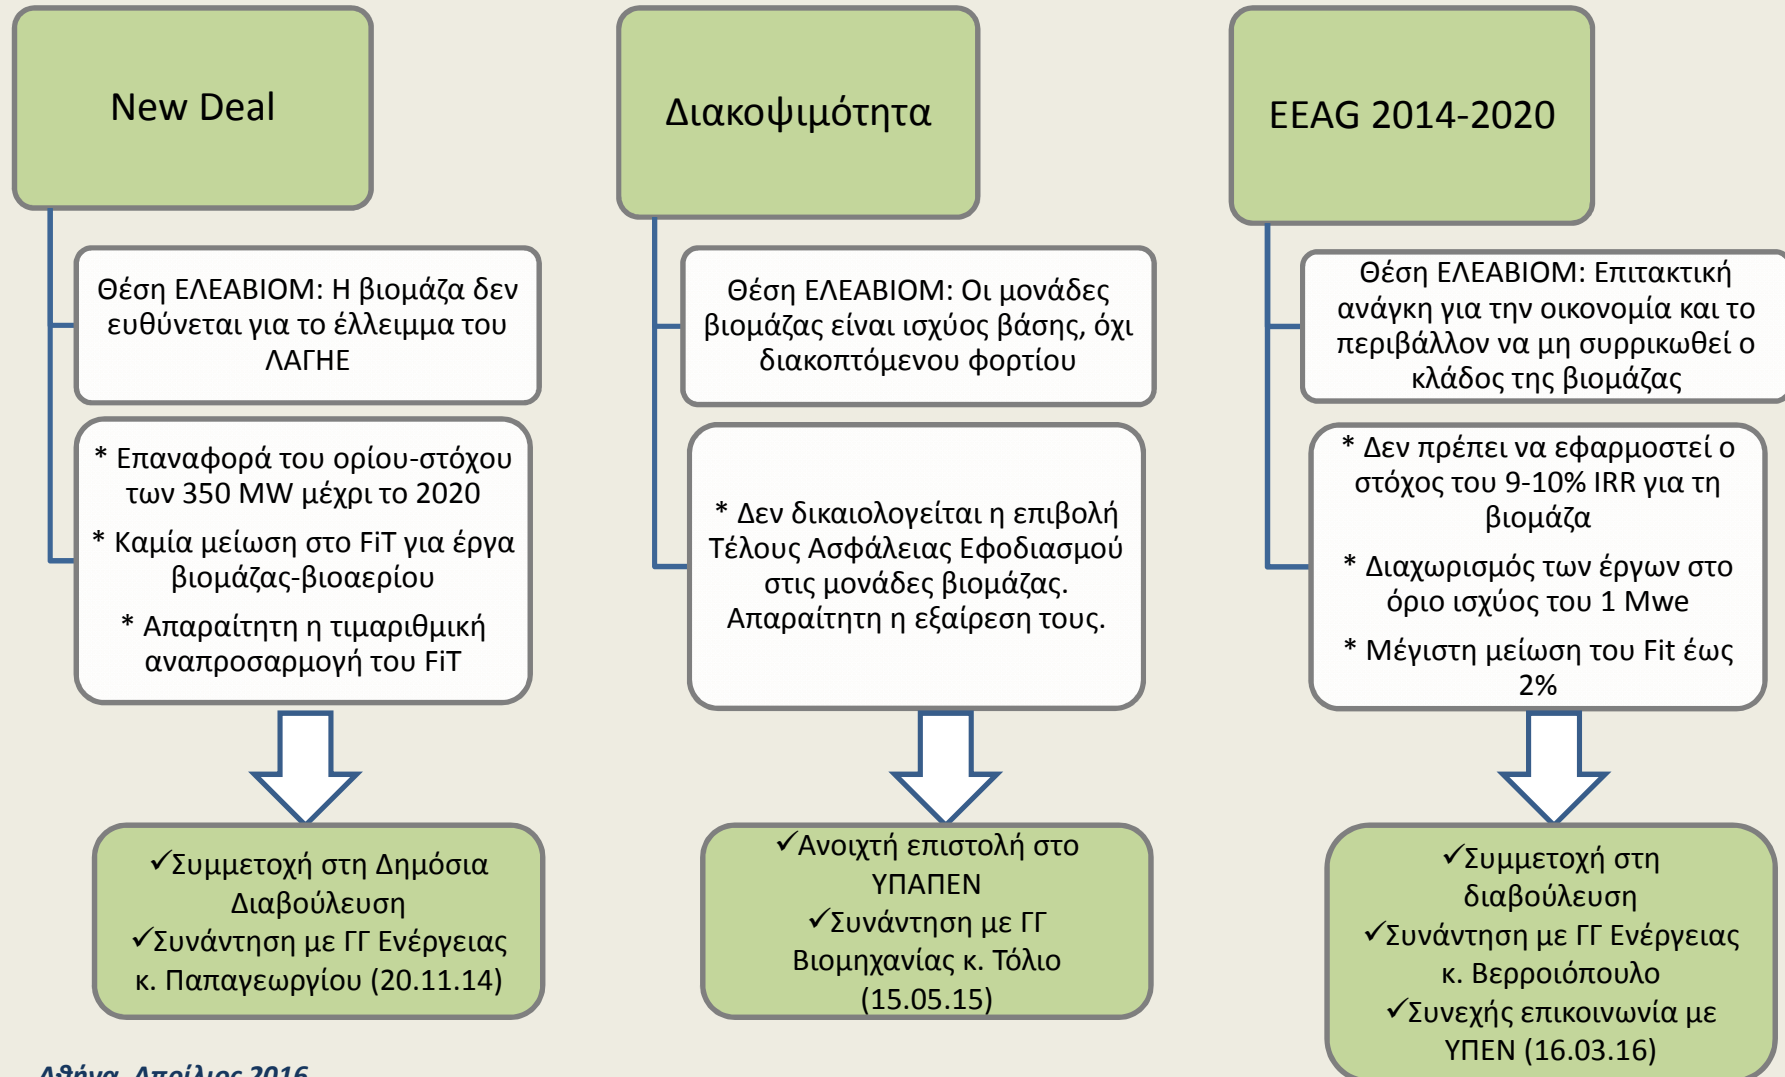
New Deal

Θέση ΕΛΕΑΒΙΟΜ: Η βιομάζα δεν ευθύνεται για το έλλειμμα του ΛΑΓΗΕ

* Επαναφορά του ορίου-στόχου των 350 MW μέχρι το 2020

* Καμία μείωση στο FiT για έργα βιομάζας-βιοαερίου

* Απαραίτητη η τιμαριθμική αναπροσαρμογή του FiT

✓Συμμετοχή στη Δημόσια Διαβούλευση
✓Συνάντηση με ΓΓ Ενέργειας κ. Παπαγεωργίου (20.11.14)

Διακοψιμότητα

Θέση ΕΛΕΑΒΙΟΜ: Οι μονάδες βιομάζας είναι ισχύος βάσης, όχι διακοπτόμενου φορτίου

* Δεν δικαιολογείται η επιβολή Τέλους Ασφάλειας Εφοδιασμού στις μονάδες βιομάζας. Απαραίτητη η εξαίρεση τους.

✓Ανοιχτή επιστολή στο ΥΠΑΠΕΝ
✓Συνάντηση με ΓΓ Βιομηχανίας κ. Τόλιο (15.05.15)

EEAG 2014-2020

Θέση ΕΛΕΑΒΙΟΜ: Επιτακτική ανάγκη για την οικονομία και το περιβάλλον να μη συρρικνωθεί ο κλάδος της βιομάζας

* Δεν πρέπει να εφαρμοστεί ο στόχος του 9-10% IRR για τη βιομάζα

* Διαχωρισμός των έργων στο όριο ισχύος του 1 Mwe

* Μέγιστη μείωση του Fit έως 2%

✓Συμμετοχή στη διαβούλευση
✓Συνάντηση με ΓΓ Ενέργειας κ. Βερροιόπουλο
✓Συνεχής επικοινωνία με ΥΠΕΝ (16.03.16)

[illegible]